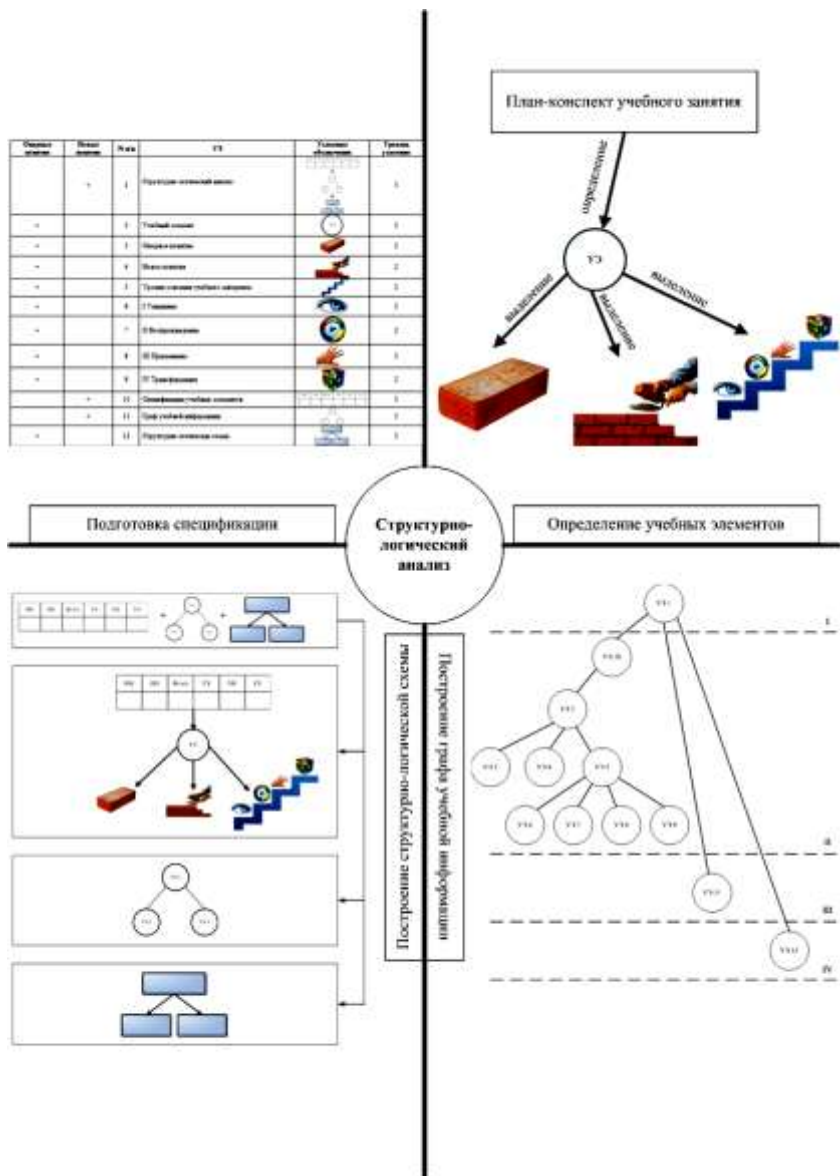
План-конспект учебного занятия

определение

УЭ

выделение

выделение

выделение

| Опорные понятия | Новые понятия | № п/п | УЭ | Условное обозначение | Уровень усвоения |
|---|---|---|---|---|---|
| | + | 1 | Структурно-логический анализ | | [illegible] |
| + | | 2 | Учебный элемент | | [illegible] |
| + | | 3 | Опорные понятия | | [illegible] |
| + | | 4 | Новые понятия | | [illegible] |
| + | | 5 | Уровни усвоения учебного материала | | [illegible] |
| + | | 6 | I Узнавание | | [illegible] |
| + | | 7 | II Воспроизведение | | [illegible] |
| + | | 8 | III Применение | | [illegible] |
| + | | 9 | IV Трансформация | | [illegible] |
| | + | 10 | Спецификация учебных элементов | | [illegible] |
| | + | 11 | Граф учебной информации | | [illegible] |
| + | | 12 | Структурно-логическая схема | | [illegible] |

Подготовка спецификации

Структурно-логический анализ

Определение учебных элементов

Построение структурно-логической схемы

Построение графа учебной информации

I

II

III

IV